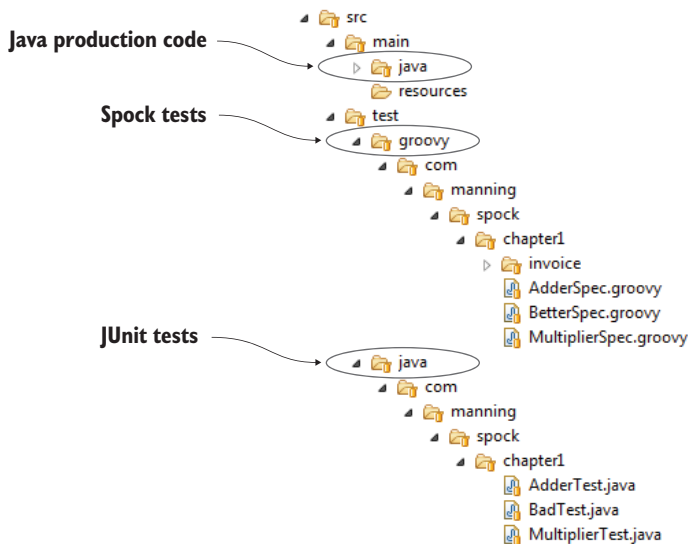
src
Java production code
main
java
resources
Spock tests
test
groovy
com
manning
spock
chapter1
invoice
AdderSpec.groovy
BetterSpec.groovy
MultiplierSpec.groovy
JUnit tests
java
com
manning
spock
chapter1
AdderTest.java
BadTest.java
MultiplierTest.java